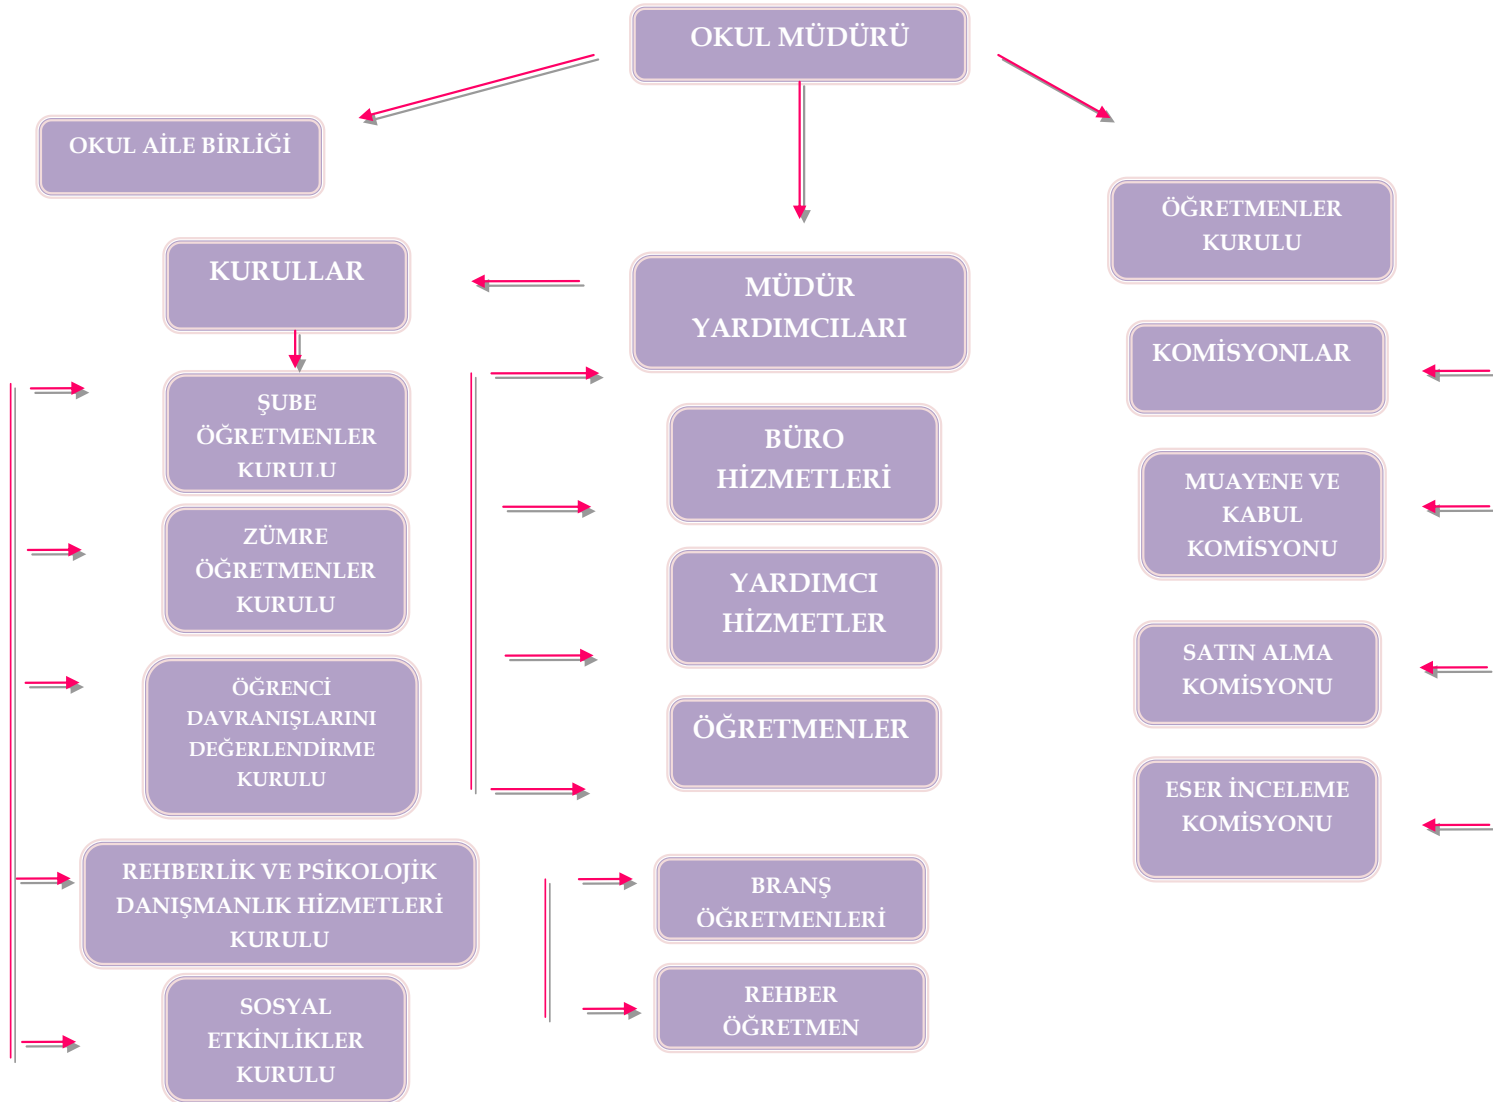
OKUL MÜDÜRÜ

OKUL AİLE BİRLİĞİ

ÖĞRETMENLER KURULU

KURULLAR

MÜDÜR YARDIMCILARI

KOMİSYONLAR

ŞUBE ÖĞRETMENLER KURULU

BÜRO HİZMETLERİ

MUAYENE VE KABUL KOMİSYONU

ZÜMRE ÖĞRETMENLER KURULU

YARDIMCI HİZMETLER

SATIN ALMA KOMİSYONU

ÖĞRENCİ DAVRANIŞLARINI DEĞERLENDİRME KURULU

ÖĞRETMENLER

ESER İNCELEME KOMİSYONU

REHBERLİK VE PSİKOLOJİK DANIŞMANLIK HİZMETLERİ KURULU

BRANŞ ÖĞRETMENLERİ

SOSYAL ETKİNLİKLER KURULU

REHBER ÖĞRETMEN